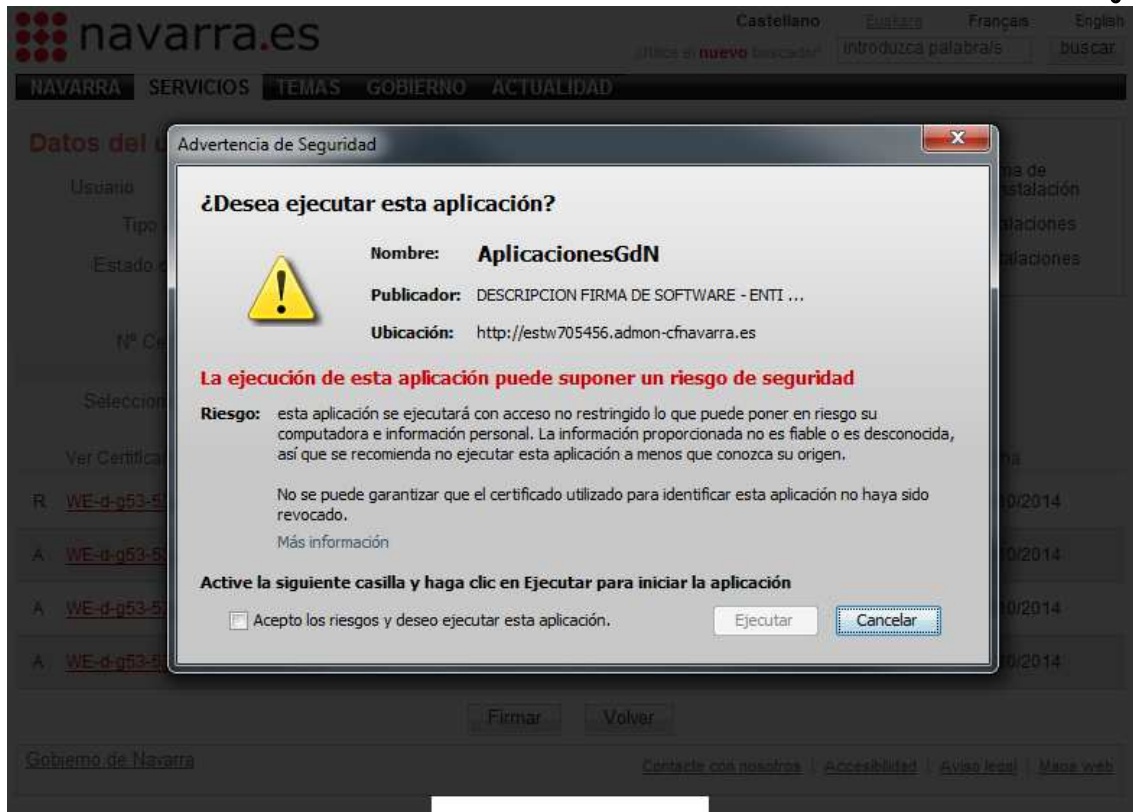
navarra.es

Castellano Euskara Français English

¿Has visto el nuevo buscador? introduzca palabra/s buscar

NAVARRA SERVICIOS TEMAS GOBIERNO ACTUALIDAD

Datos del u

Usuario

Tipo

Estado

Nº Ce

Seleccion

Ver Certifica

R WE-d-g53-5

A WE-d-g53-5

A WE-d-g53-5

A WE-d-g53-5

ma de
stalación
alaciones
alaciones

na
0/2014
0/2014
0/2014
0/2014

Advertencia de Seguridad

¿Desea ejecutar esta aplicación?

Nombre: AplicacionesGdN

Publicador: DESCRIPCION FIRMA DE SOFTWARE - ENTI ...

Ubicación: http://estw705456.admon-cfnavarra.es

La ejecución de esta aplicación puede suponer un riesgo de seguridad

Riesgo: esta aplicación se ejecutará con acceso no restringido lo que puede poner en riesgo su computadora e información personal. La información proporcionada no es fiable o es desconocida, así que se recomienda no ejecutar esta aplicación a menos que conozca su origen.

No se puede garantizar que el certificado utilizado para identificar esta aplicación no haya sido revocado.

Más información

Active la siguiente casilla y haga clic en Ejecutar para iniciar la aplicación

Acepto los riesgos y deseo ejecutar esta aplicación.

Ejecutar Cancelar

Firmar Volver

Gobierno de Navarra

Contacte con nosotros | Accesibilidad | Aviso legal | Mapa web